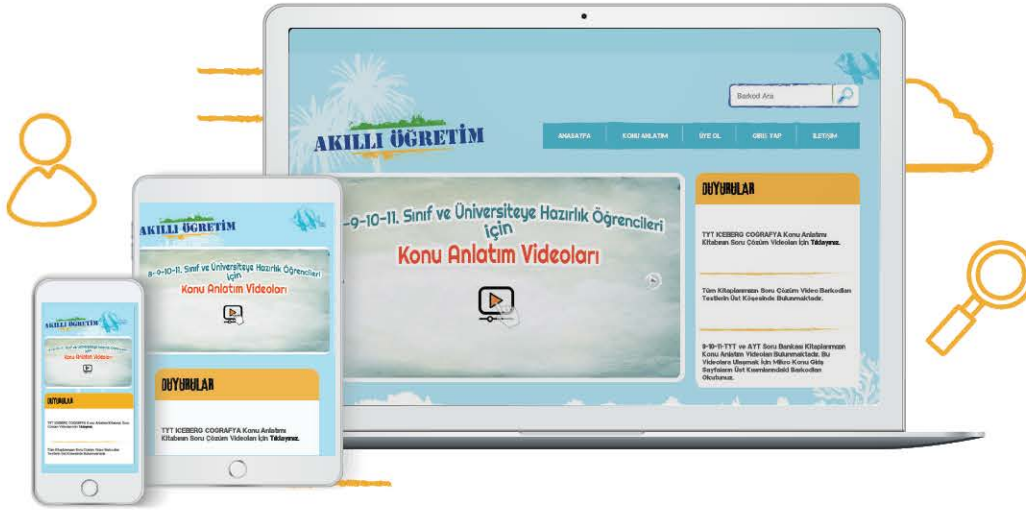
Barkod Ara

AKILLI ÖĞRETİM

ANASAYFA | KONU ANLATIM | ÜYE OL | GİRİŞ YAP | İLETİŞİM

9-10-11. Sınıf ve Üniversiteye Hazırlık Öğrencileri için

Konu Anlatım Videoları

DUYURULAR

TYT ICEBERG COĞRAFYA Konu Anlatımı Kitabının Soru Çözüm Videoları İçin Tıklayınız.

Tüm Kitaplarımızın Soru Çözüm Video Barkodları Testlerin Üst Köşesinde Bulunmaktadır.

9-10-11-TYT ve AYT Soru Bankası Kitaplarımızın Konu Anlatım Videoları Bulunmaktadır. Bu Videolara Ulaşmak İçin Mikro Konu Giriş Sayfalarını Üst Kısmındaki Barkodları Okutunuz.

AKILLI ÖĞRETİM

9-10-11. Sınıf ve Üniversiteye Hazırlık Öğrencileri için

Konu Anlatım Videoları

DUYURULAR

TYT ICEBERG COĞRAFYA Konu Anlatımı Kitabının Soru Çözüm Videoları İçin Tıklayınız.

AKILLI ÖĞRETİM

Konu Anlatım Videoları

DUYURULAR

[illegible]